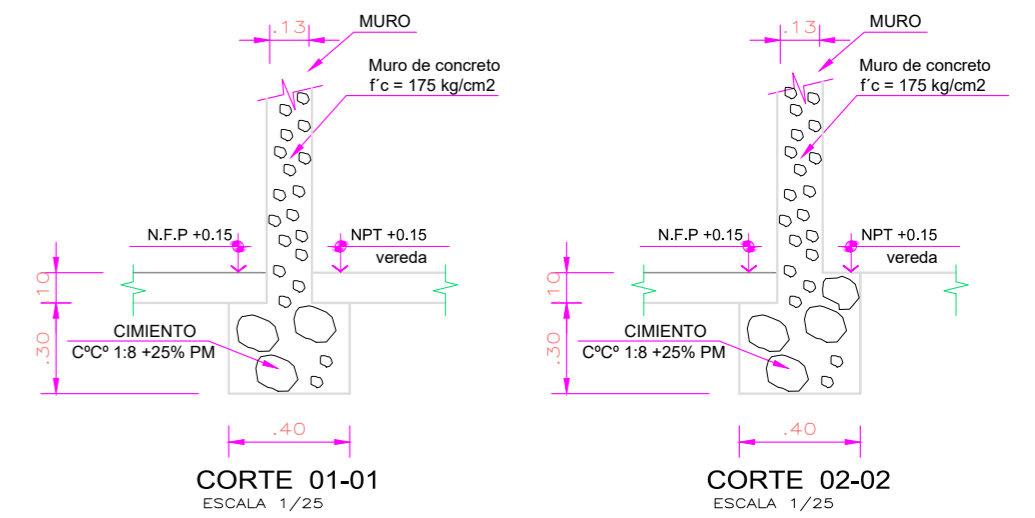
.13

MURO

Muro de concreto
f´c = 175 kg/cm2

N.F.P +0.15

NPT +0.15
vereda

.10

.30

CIMIENTO
CºCº 1:8 +25% PM

.40

CORTE 01-01
ESCALA 1/25

.13

MURO

Muro de concreto
f´c = 175 kg/cm2

N.F.P +0.15

NPT +0.15
vereda

.10

.30

CIMIENTO
CºCº 1:8 +25% PM

.40

CORTE 02-02
ESCALA 1/25